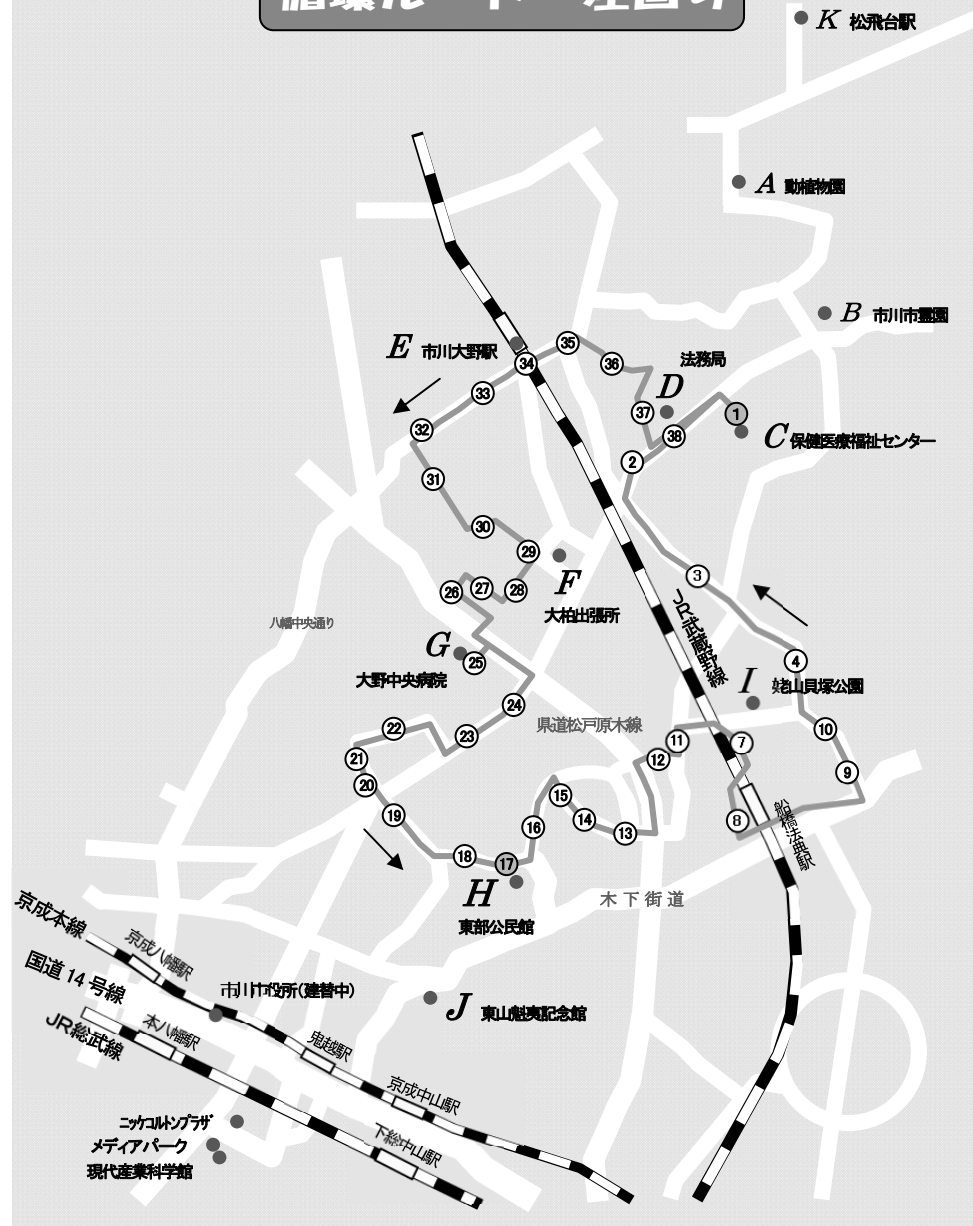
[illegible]

K 松飛台駅

A 動植物園

B 市川市霊園

E 市川大野駅

法務局

D

C 保健医療福祉センター

35 36 34 33 37 38 1 32 2 31 30 29 3 28 27 26 25 24 4 22 23 10 21 11 12 7 20 9 19 15 14 13 8 16 18 17

F 大柏出張所

八幡中央通り

JR武蔵野線

G 大野中央病院

I 姥山貝塚公園

県道松戸原木線

船橋法典駅

H 東部公民館

木下街道

京成本線

京成八幡駅

国道 14 号線

市川市役所(建替中)

J 東山魁夷記念館

JR総武線

本八幡駅

鬼越駅

京成中山駅

ニッケコルトンプラザ

メディアパーク

現代産業科学館

下総中山駅